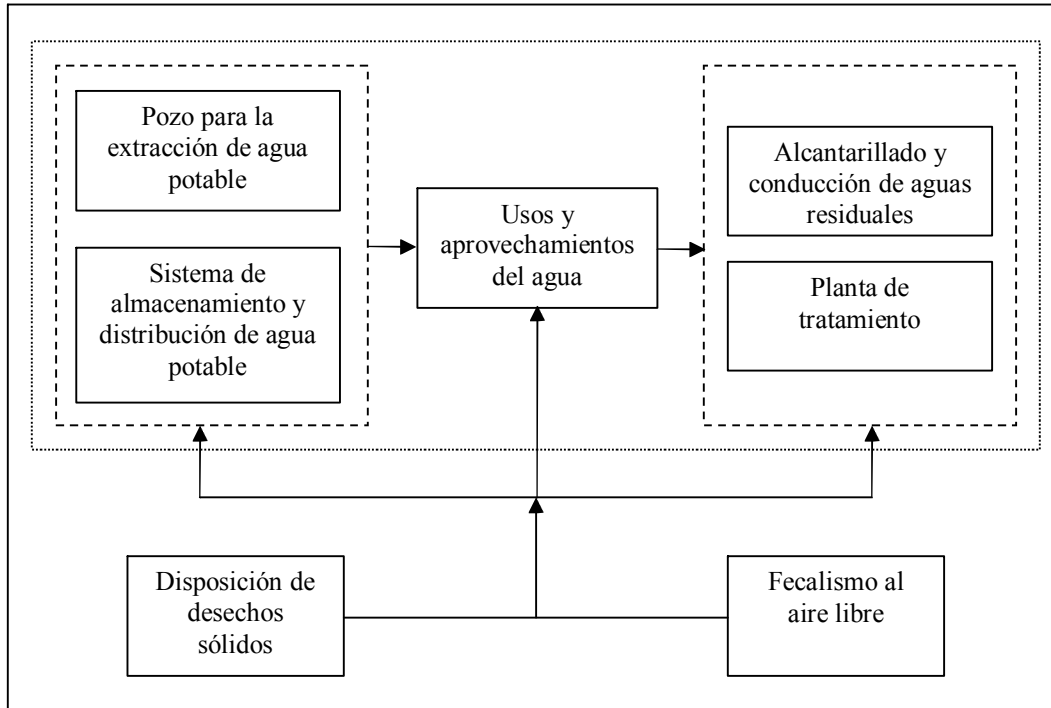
Pozo para la extracción de agua potable

Sistema de almacenamiento y distribución de agua potable

Usos y aprovechamientos del agua

Alcantarillado y conducción de aguas residuales

Planta de tratamiento

Disposición de desechos sólidos

Fecalismo al aire libre